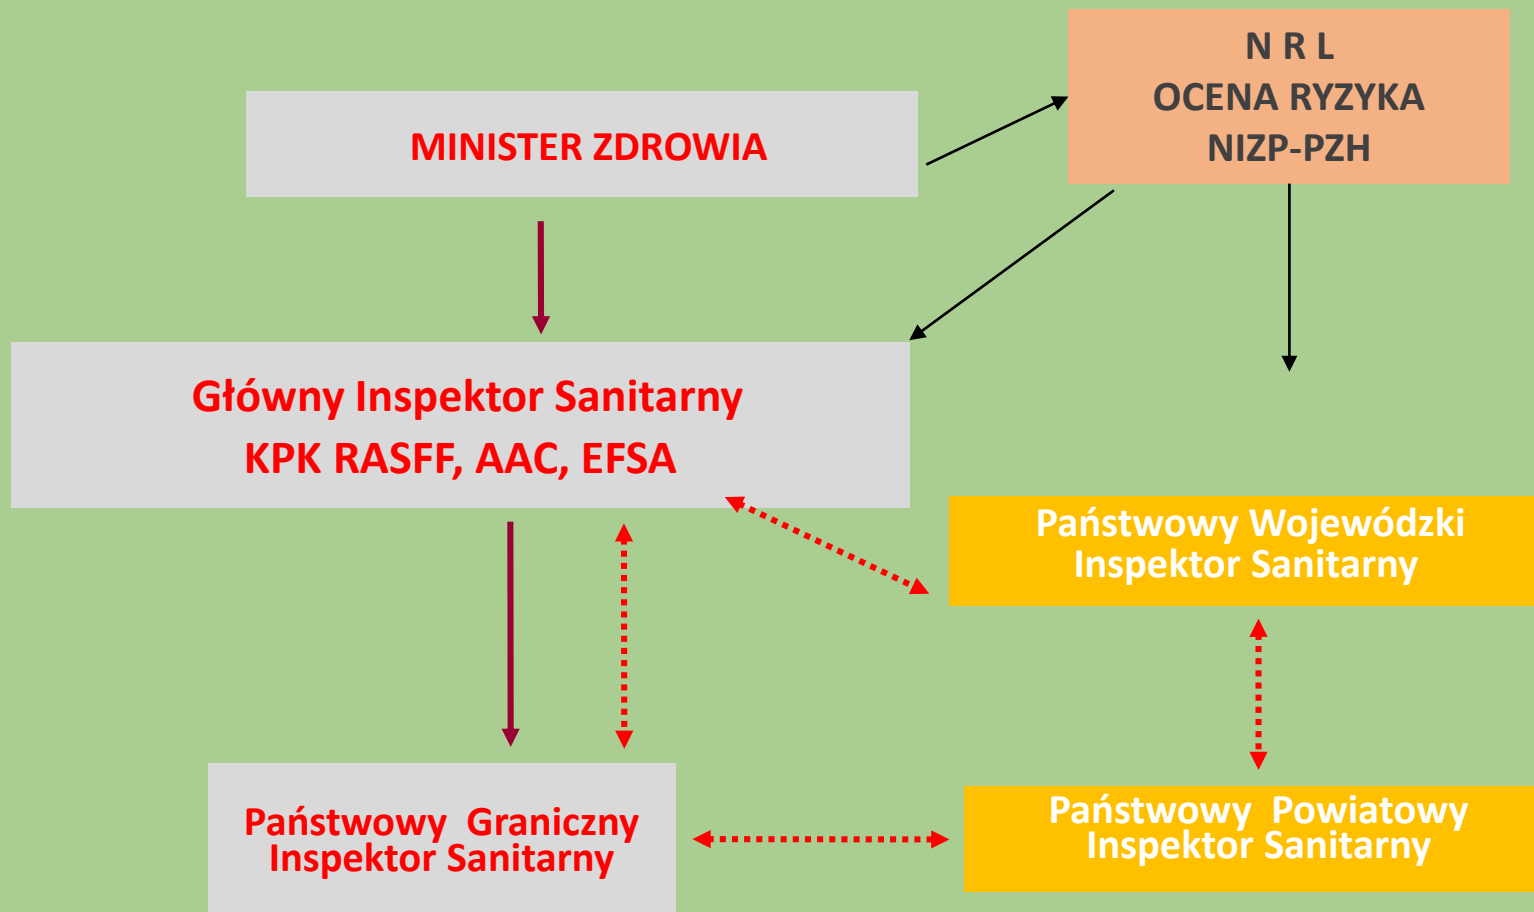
MINISTER ZDROWIA

N R L
OCENA RYZYKA
NIZP-PZH

Główny Inspektor Sanitarny
KPK RASFF, AAC, EFSA

Państwowy Wojewódzki Inspektor Sanitarny

Państwowy Graniczny Inspektor Sanitarny

Państwowy Powiatowy Inspektor Sanitarny